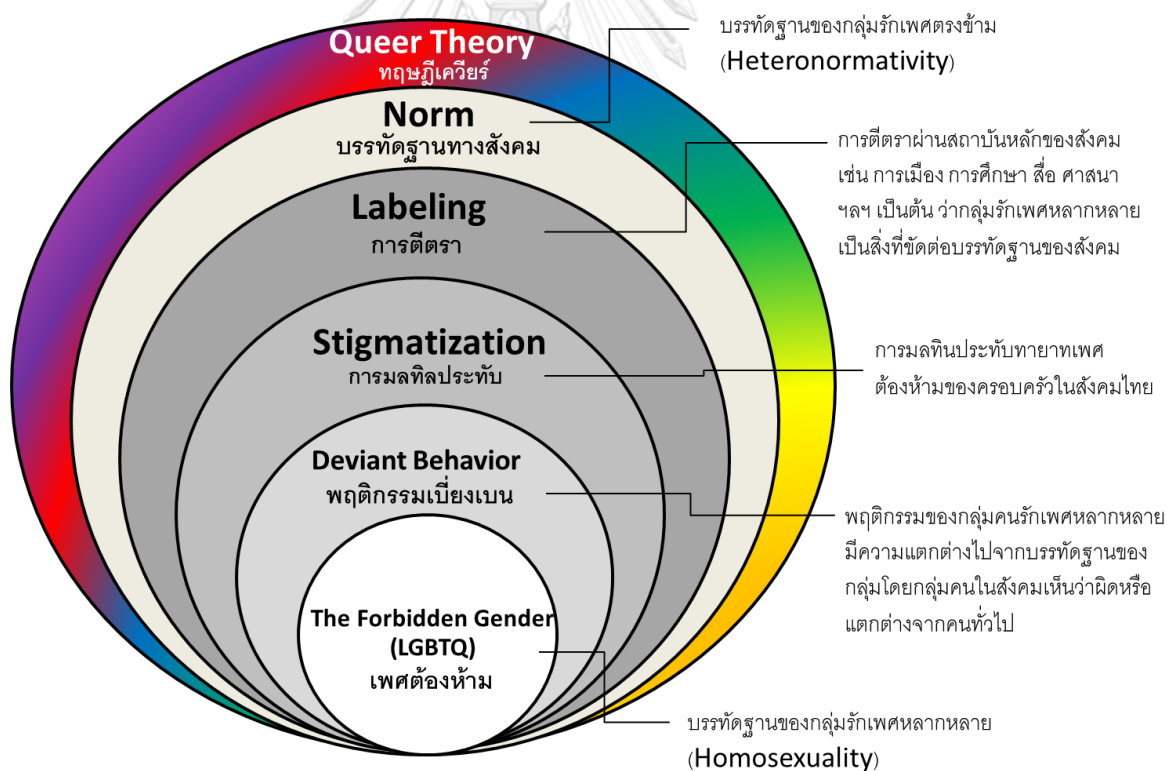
Queer Theory
ทฤษฎีเควียร์

Norm
บรรทัดฐานทางสังคม

Labeling
การตีตรา

Stigmatization
การมลทิลประทับ

Deviant Behavior
พฤติกรรมเบี่ยงเบน

The Forbidden Gender (LGBTQ)
เพศต้องห้าม

บรรทัดฐานของกลุ่มรักเพศตรงข้าม (Heteronormativity)

การตีตราผ่านสถาบันหลักของสังคม เช่น การเมือง การศึกษา สื่อ ศาสนา ฯลฯ เป็นต้น ว่ากลุ่มรักเพศหลากหลายเป็นสิ่งที่ขัดต่อบรรทัดฐานของสังคม

การมลทินประทับทายาทเพศต้องห้ามของครอบครัวในสังคมไทย

พฤติกรรมของกลุ่มคนรักเพศหลากหลายมีความแตกต่างไปจากบรรทัดฐานของกลุ่มโดยกลุ่มคนในสังคมเห็นว่าผิดหรือแตกต่างจากคนทั่วไป

บรรทัดฐานของกลุ่มรักเพศหลากหลาย (Homosexuality)